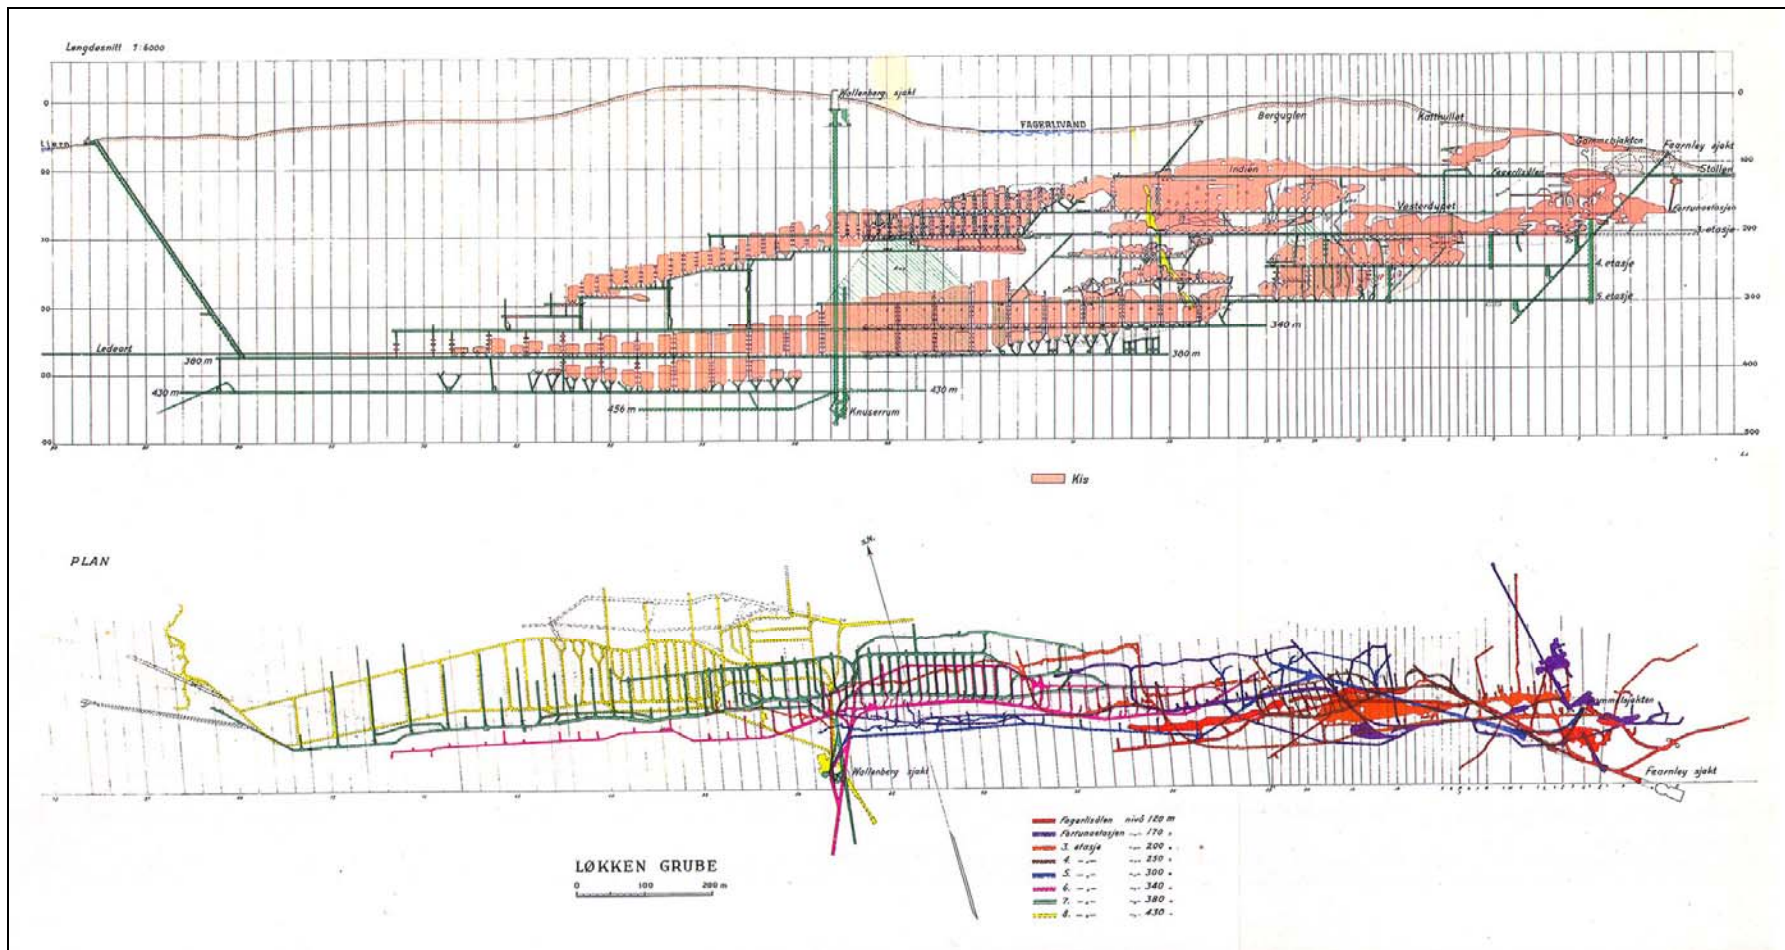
Lengdesnitt 1:6000

0
100
200
300
400
500

Wallenberg sjakt
FAGERLIVAND
Bergugler
Kattuglet
Gammelsjakten
Fearnley sjakt
Stollen
Indien
Fagerlistollen
Vesterdypet
Fortunaetasjen
3. etasje
4. etasje
5. etasje
340 m
380 m
Ledeort
380 m
430 m
430 m
456 m
Knuserrum

Kis

PLAN

Gammelsjakten
Wallenberg sjakt
Fearnley sjakt

Fagerlistollen nivå 120 m
Fortunaetasjen — 170
3. etasje — 200
4. — 250
5. — 300
6. — 340
7. — 380
8. — 430

LØKKEN GRUBE
0 100 200 m